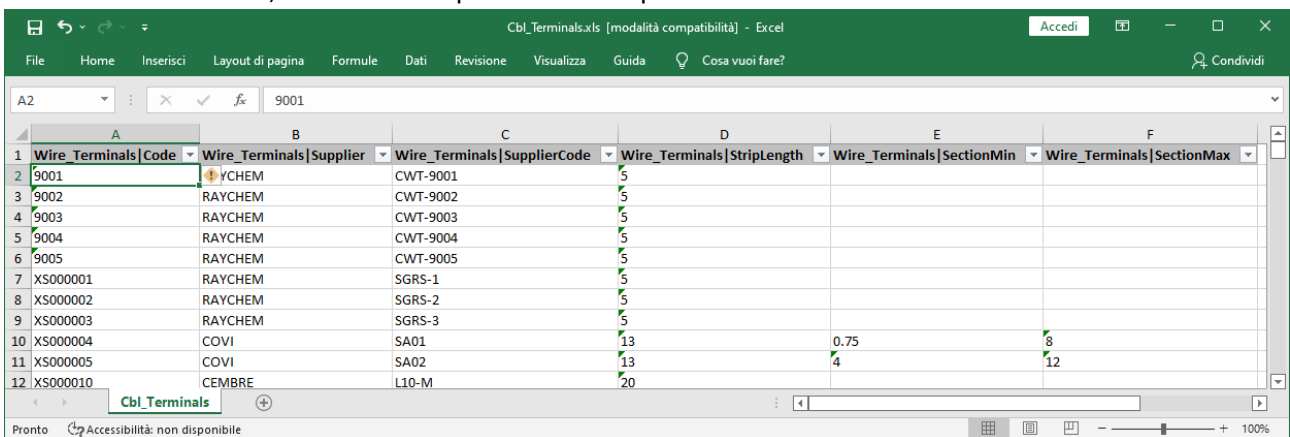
Cbl_Terminals.xls [modalità compatibilità] - Excel
Accedi
File Home Inserisci Layout di pagina Formule Dati Revisione Visualizza Guida Cosa vuoi fare?
Condividi
A2 9001

| | A | B | C | D | E | F |
|---|---|---|---|---|---|---|
| 1 | Wire_Terminals\|Code | Wire_Terminals\|Supplier | Wire_Terminals\|SupplierCode | Wire_Terminals\|StripLength | Wire_Terminals\|SectionMin | Wire_Terminals\|SectionMax |
| 2 | 9001 | YCHEM | CWT-9001 | 5 | | |
| 3 | 9002 | RAYCHEM | CWT-9002 | 5 | | |
| 4 | 9003 | RAYCHEM | CWT-9003 | 5 | | |
| 5 | 9004 | RAYCHEM | CWT-9004 | 5 | | |
| 6 | 9005 | RAYCHEM | CWT-9005 | 5 | | |
| 7 | XS000001 | RAYCHEM | SGRS-1 | 5 | | |
| 8 | XS000002 | RAYCHEM | SGRS-2 | 5 | | |
| 9 | XS000003 | RAYCHEM | SGRS-3 | 5 | | |
| 10 | XS000004 | COVI | SA01 | 13 | 0.75 | 8 |
| 11 | XS000005 | COVI | SA02 | 13 | 4 | 12 |
| 12 | XS000010 | CEMBRE | L10-M | 20 | | |

Cbl_Terminals
Pronto Accessibilità: non disponibile 100%